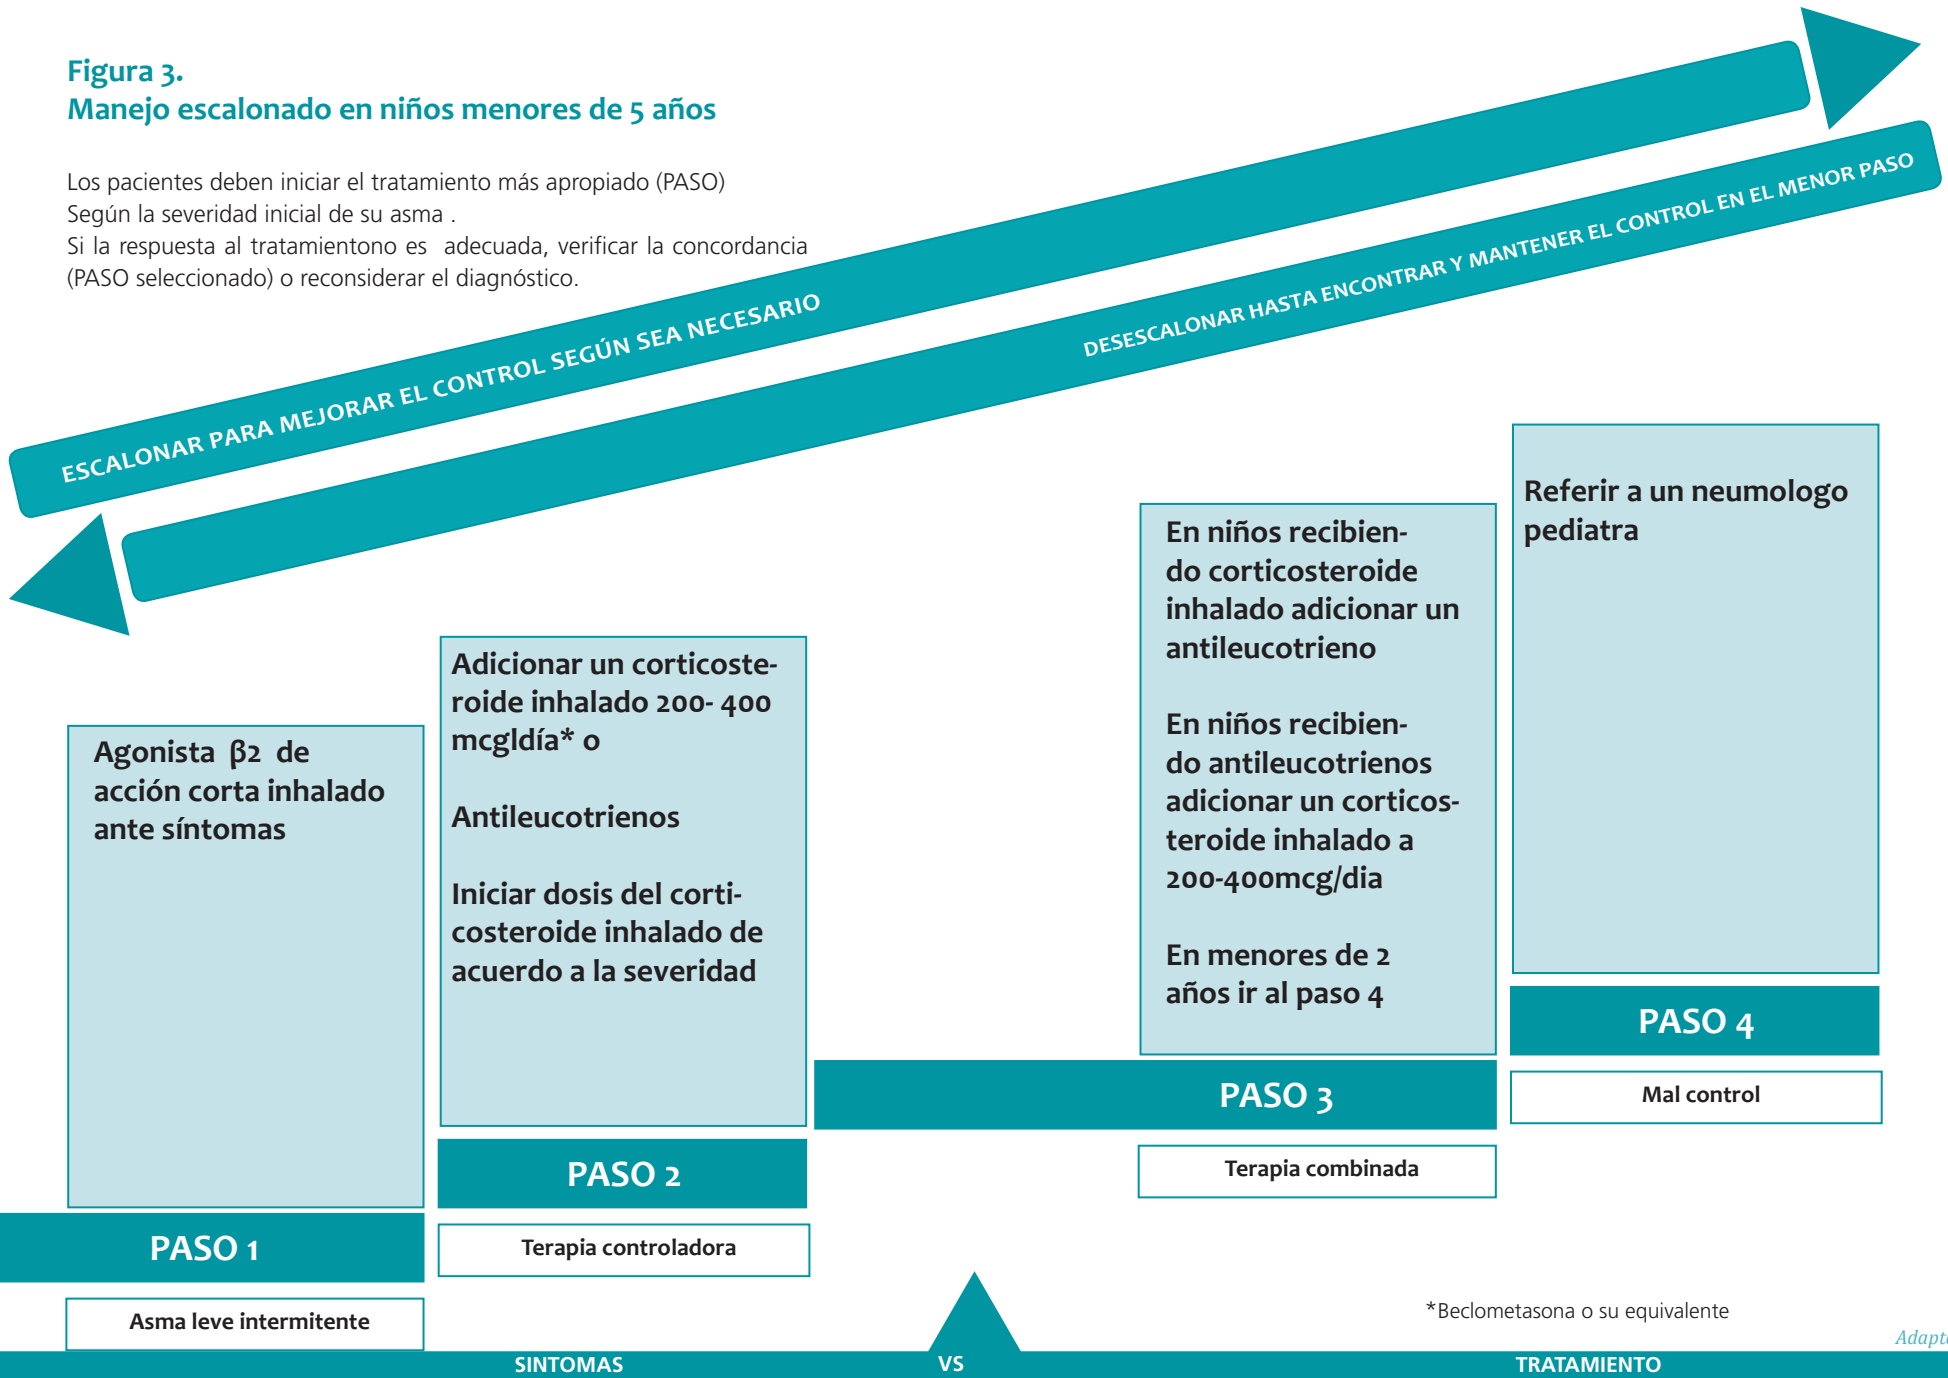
Figura 3.
Manejo escalonado en niños menores de 5 años

Los pacientes deben iniciar el tratamiento más apropiado (PASO) Según la severidad inicial de su asma .
Si la respuesta al tratamientono es adecuada, verificar la concordancia (PASO seleccionado) o reconsiderar el diagnóstico.

ESCALONAR PARA MEJORAR EL CONTROL SEGÚN SEA NECESARIO

DESESCALONAR HASTA ENCONTRAR Y MANTENER EL CONTROL EN EL MENOR PASO

Agonista β2 de acción corta inhalado ante síntomas

PASO 1

Asma leve intermitente

Adicionar un corticosteroide inhalado 200- 400 mcgldía* o

Antileucotrienos

Iniciar dosis del corticosteroide inhalado de acuerdo a la severidad

PASO 2

Terapia controladora

En niños recibiendo corticosteroide inhalado adicionar un antileucotrieno

En niños recibiendo antileucotrienos adicionar un corticosteroide inhalado a 200-400mcg/dia

En menores de 2 años ir al paso 4

PASO 3

Terapia combinada

Referir a un neumologo pediatra

PASO 4

Mal control

*Beclometasona o su equivalente

Adapt

SINTOMAS VS TRATAMIENTO